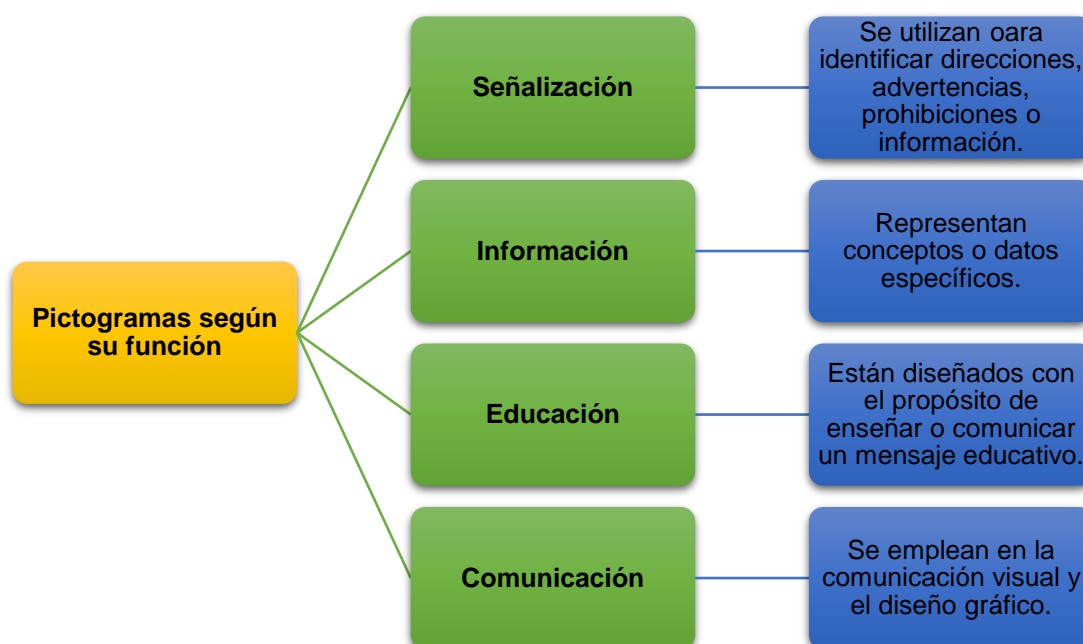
Pictogramas según su función

Señalización

Se utilizan oara identificar direcciones, advertencias, prohibiciones o información.

Información

Representan conceptos o datos específicos.

Educación

Están diseñados con el propósito de enseñar o comunicar un mensaje educativo.

Comunicación

Se emplean en la comunicación visual y el diseño gráfico.